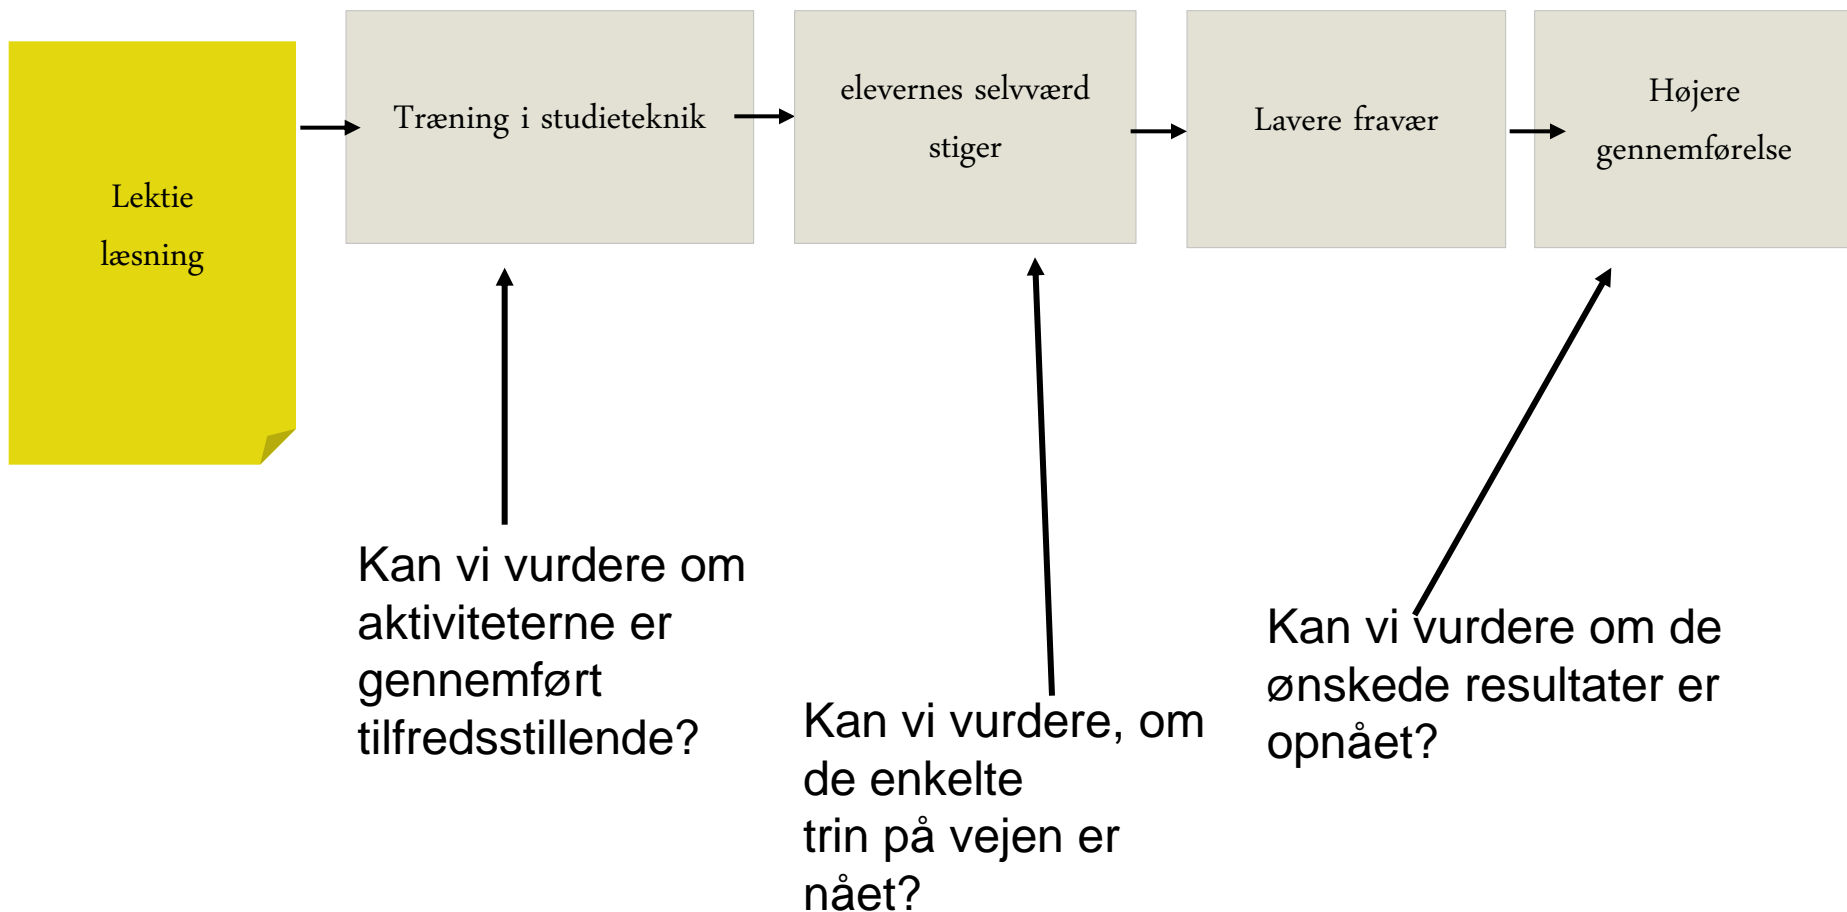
Lektie læsning

Træning i studieteknik

elevernes selvværd stiger

Lavere fravær

Højere gennemførelse

Kan vi vurdere om aktiviteterne er gennemført tilfredsstillende?

Kan vi vurdere, om de enkelte trin på vejen er nået?

Kan vi vurdere om de ønskede resultater er opnået?